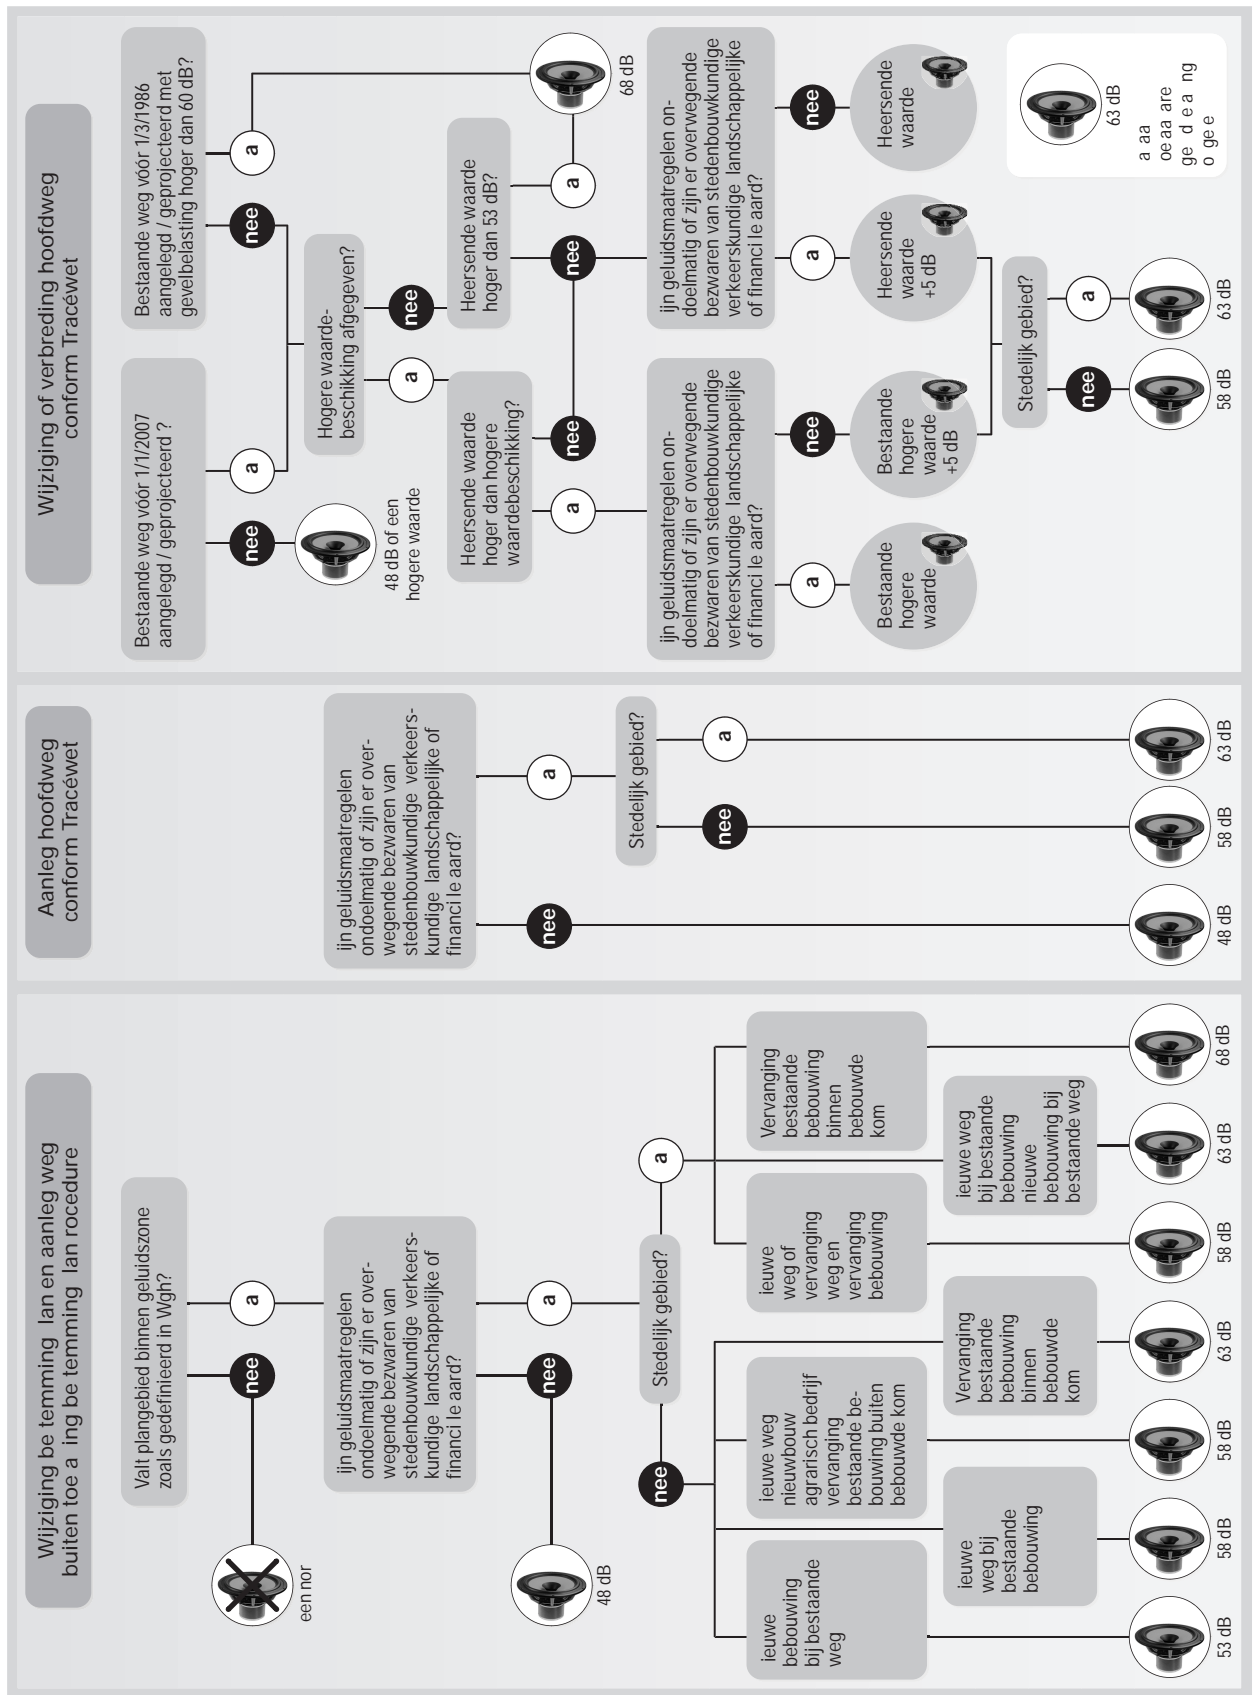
Wijziging be temming lan en aanleg weg buiten toe a ing be temming lan rocedure

Valt plangebied binnen geluidszone zoals gedefinieerd in Wgh?

nee

een nor

a

ijn geluidsmaatregelen ondoelmatig of zijn er overwegende bezwaren van stedenbouwkundige verkeerskundige landschappelijke of financi le aard?

nee

48 dB

a

Stedelijk gebied?

nee

ieuwe bebouwing bij bestaande weg

53 dB

ieuwe weg bij bestaande bebouwing

58 dB

ieuwe weg nieuwbouw agrarisch bedrijf vervanging bestaande bebouwing buiten bebouwde kom

58 dB

Vervanging bestaande bebouwing binnen bebouwde kom

63 dB

a

ieuwe weg of vervanging weg en vervanging bebouwing

58 dB

ieuwe weg bij bestaande bebouwing nieuwe bebouwing bij bestaande weg

63 dB

Vervanging bestaande bebouwing binnen bebouwde kom

68 dB

Aanleg hoofdweg conform Tracéwet

ijn geluidsmaatregelen ondoelmatig of zijn er overwegende bezwaren van stedenbouwkundige verkeerskundige landschappelijke of financi le aard?

nee

48 dB

a

Stedelijk gebied?

nee

58 dB

a

63 dB

Wijziging of verbreding hoofdweg conform Tracéwet

Bestaande weg vóór 1/1/2007 aangelegd / geprojecteerd ?

nee

48 dB of een hogere waarde

a

Hogere waarde-beschikking afgegeven?

a

Heersende waarde hoger dan hogere waardebeschikking?

a

ijn geluidsmaatregelen ondoelmatig of zijn er overwegende bezwaren van stedenbouwkundige verkeerskundige landschappelijke of financi le aard?

a

Bestaande hogere waarde

nee

Bestaande hogere waarde +5 dB

nee

nee

Heersende waarde hoger dan 53 dB?

nee

ijn geluidsmaatregelen ondoelmatig of zijn er overwegende bezwaren van stedenbouwkundige verkeerskundige landschappelijke of financi le aard?

a

Heersende waarde +5 dB

nee

Heersende waarde

Stedelijk gebied?

nee

58 dB

a

63 dB

a

Bestaande weg vóór 1/3/1986 aangelegd / geprojecteerd met gevelbelasting hoger dan 60 dB?

nee

a

68 dB

63 dB

a aa oe aa are ge d e a ng o ge e